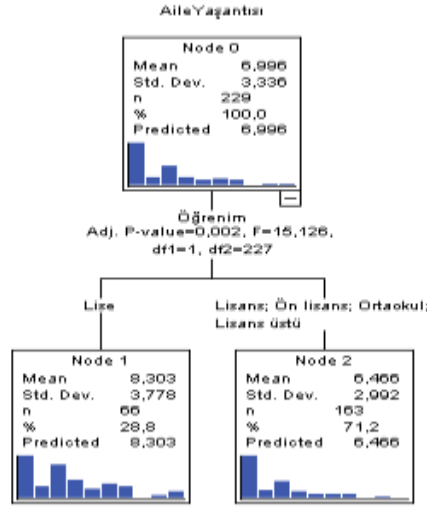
AileYaşantısı

Node 0
Mean 6,996
Std. Dev. 3,336
n 229
% 100,0
Predicted 6,996

Öğrenim
Adj. P-value=0,002, F=15,126, df1=1, df2=227

Lise

Lisans; Ön lisans; Ortaokul; Lisans üstü

Node 1
Mean 8,303
Std. Dev. 3,778
n 66
% 28,8
Predicted 8,303

Node 2
Mean 6,466
Std. Dev. 2,992
n 163
% 71,2
Predicted 6,466